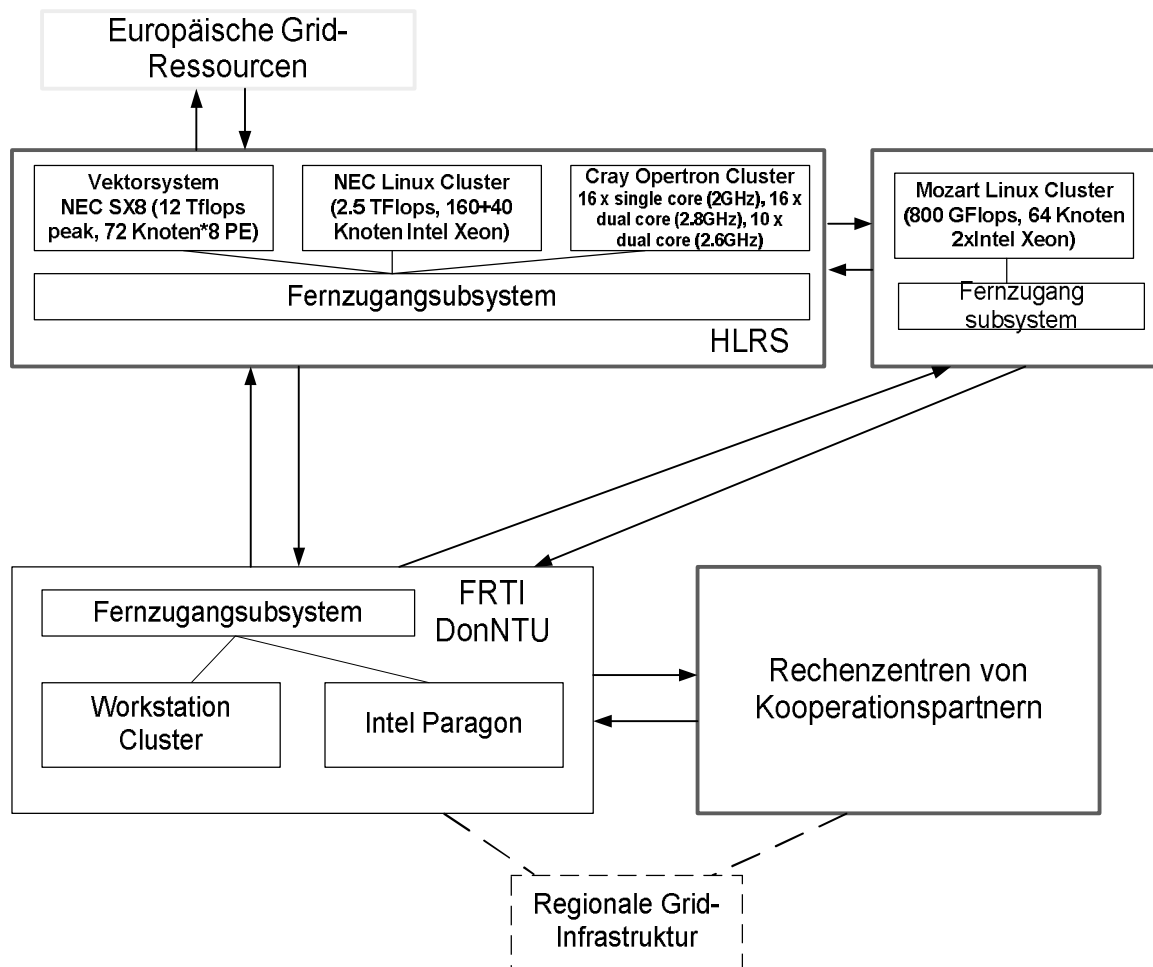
Europäische Grid-Ressourcen

Vektorsystem NEC SX8 (12 Tflops peak, 72 Knoten*8 PE)

NEC Linux Cluster (2.5 TFlops, 160+40 Knoten Intel Xeon)

Cray Opertron Cluster 16 x single core (2GHz), 16 x dual core (2.8GHz), 10 x dual core (2.6GHz)

Fernzugangsubsystem

HLRS

Mozart Linux Cluster (800 GFlops, 64 Knoten 2xIntel Xeon)

Fernzugang subsystem

Fernzugangsubsystem

FRTI DonNTU

Workstation Cluster

Intel Paragon

Rechenzentren von Kooperationspartnern

Regionale Grid-Infrastruktur